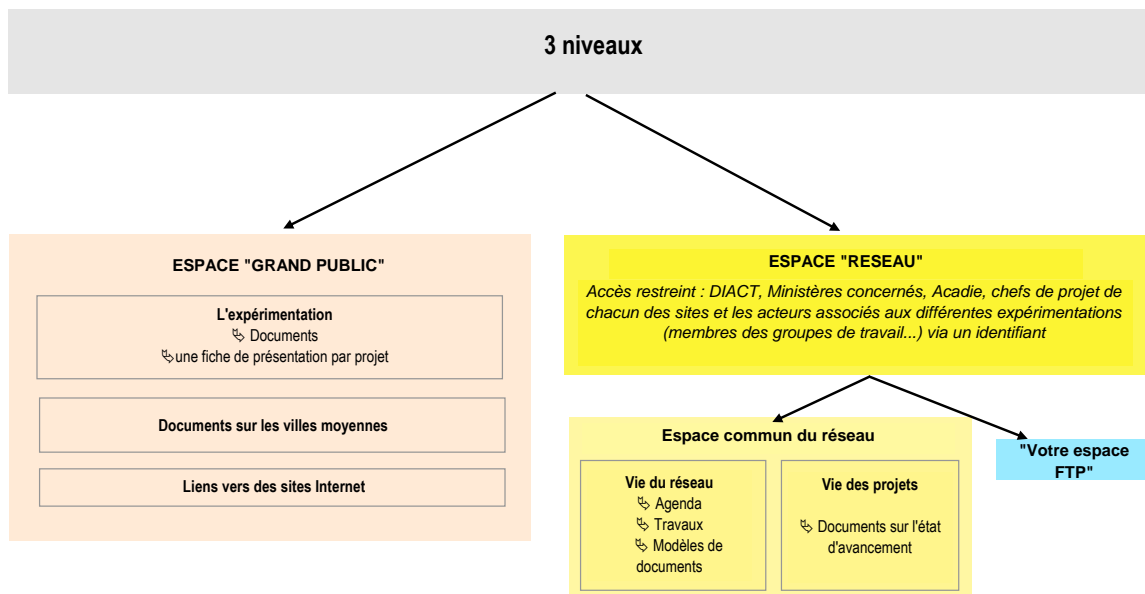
3 niveaux

ESPACE "GRAND PUBLIC"

L'expérimentation
↳ Documents
↳ une fiche de présentation par projet

Documents sur les villes moyennes

Liens vers des sites Internet

ESPACE "RESEAU"

Accès restreint : DIACT, Ministères concernés, Acadie, chefs de projet de chacun des sites et les acteurs associés aux différentes expérimentations (membres des groupes de travail...) via un identifiant

Espace commun du réseau

Vie du réseau
↳ Agenda
↳ Travaux
↳ Modèles de documents

Vie des projets
↳ Documents sur l'état d'avancement

"Votre espace FTP"